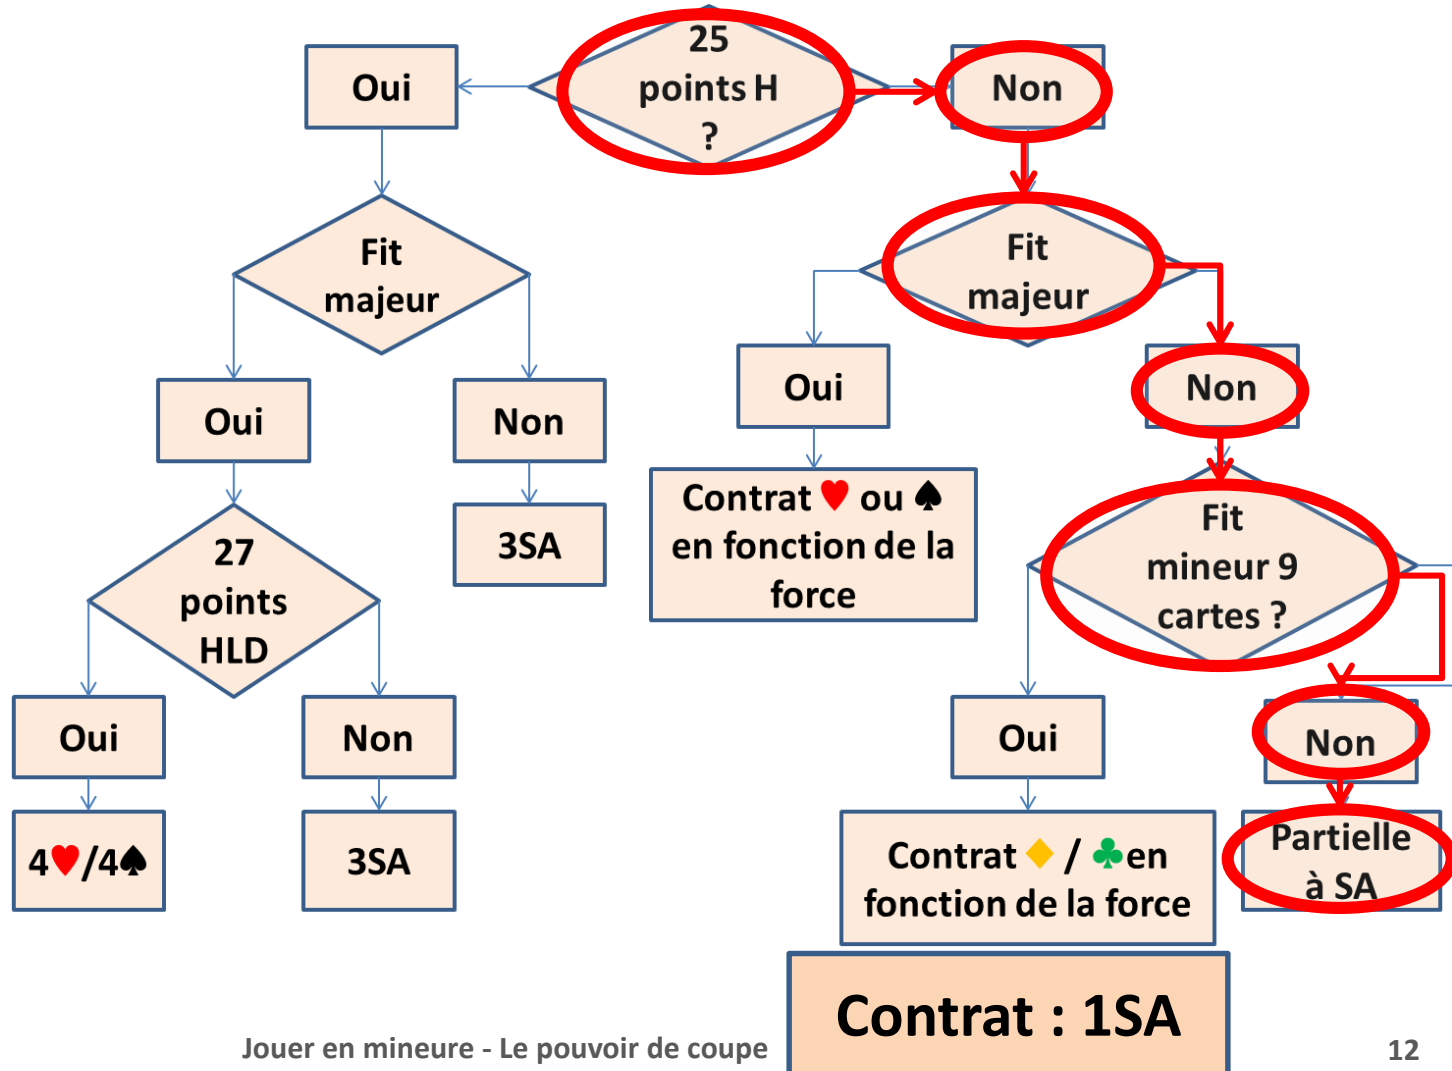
25 points H ?

Oui

Non

Fit majeur

Oui

Non

3SA

27 points HLD

Oui

Non

4♥/4♠

3SA

Fit majeur

Oui

Contrat ♥ ou ♠ en fonction de la force

Non

Fit mineur 9 cartes ?

Oui

Contrat ♦ / ♣en fonction de la force

Non

Partielle à SA

Contrat : 1SA

Jouer en mineure - Le pouvoir de coupe

12